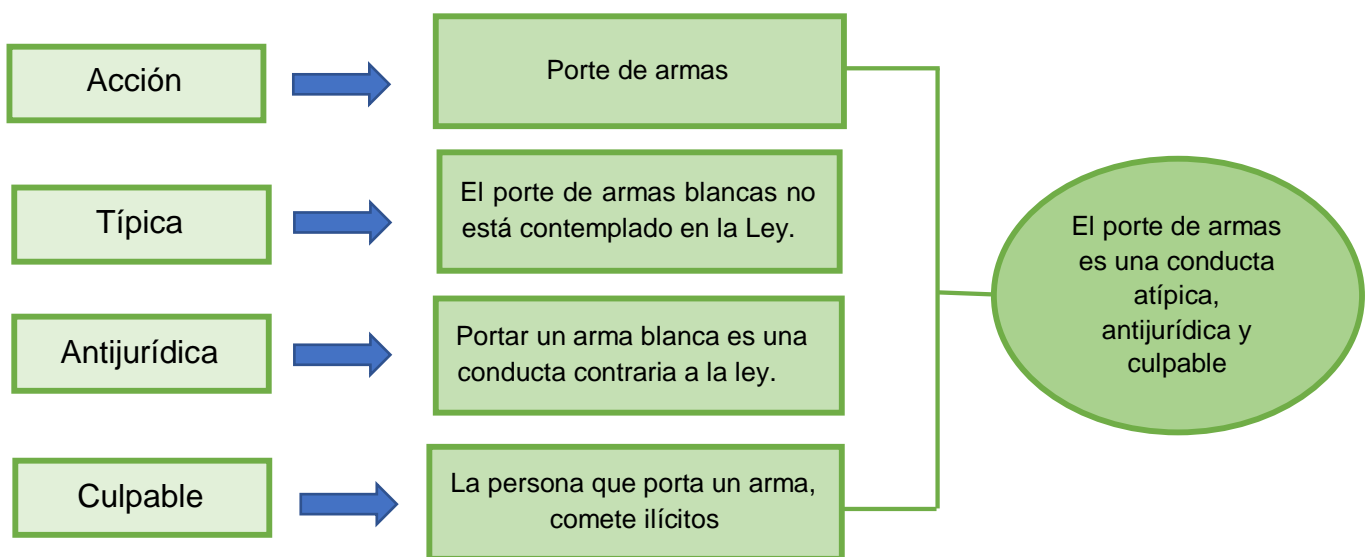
Acción

Porte de armas

Típica

El porte de armas blancas no está contemplado en la Ley.

Antijurídica

Portar un arma blanca es una conducta contraria a la ley.

Culpable

La persona que porta un arma, comete ilícitos

El porte de armas es una conducta atípica, antijurídica y culpable